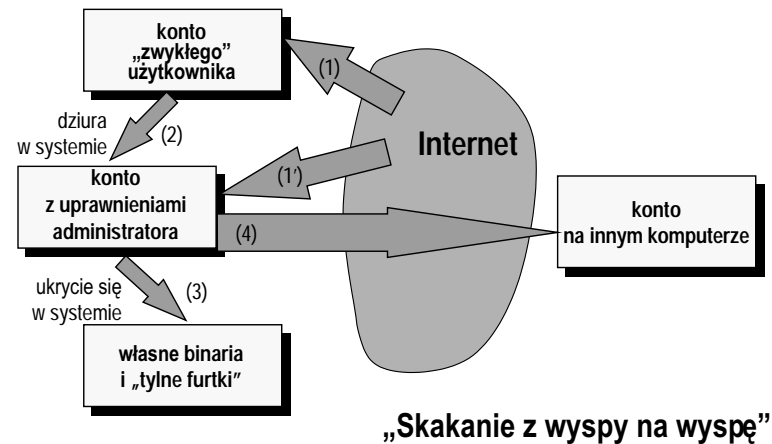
konto „zwykłego" użytkownika

(1)

dziura w systemie

(2)

Internet

konto z uprawnieniami administratora

(1')

(4)

konto na innym komputerze

ukrycie się w systemie

(3)

własne binaria i „tylne furtki"

„Skakanie z wyspy na wyspę"